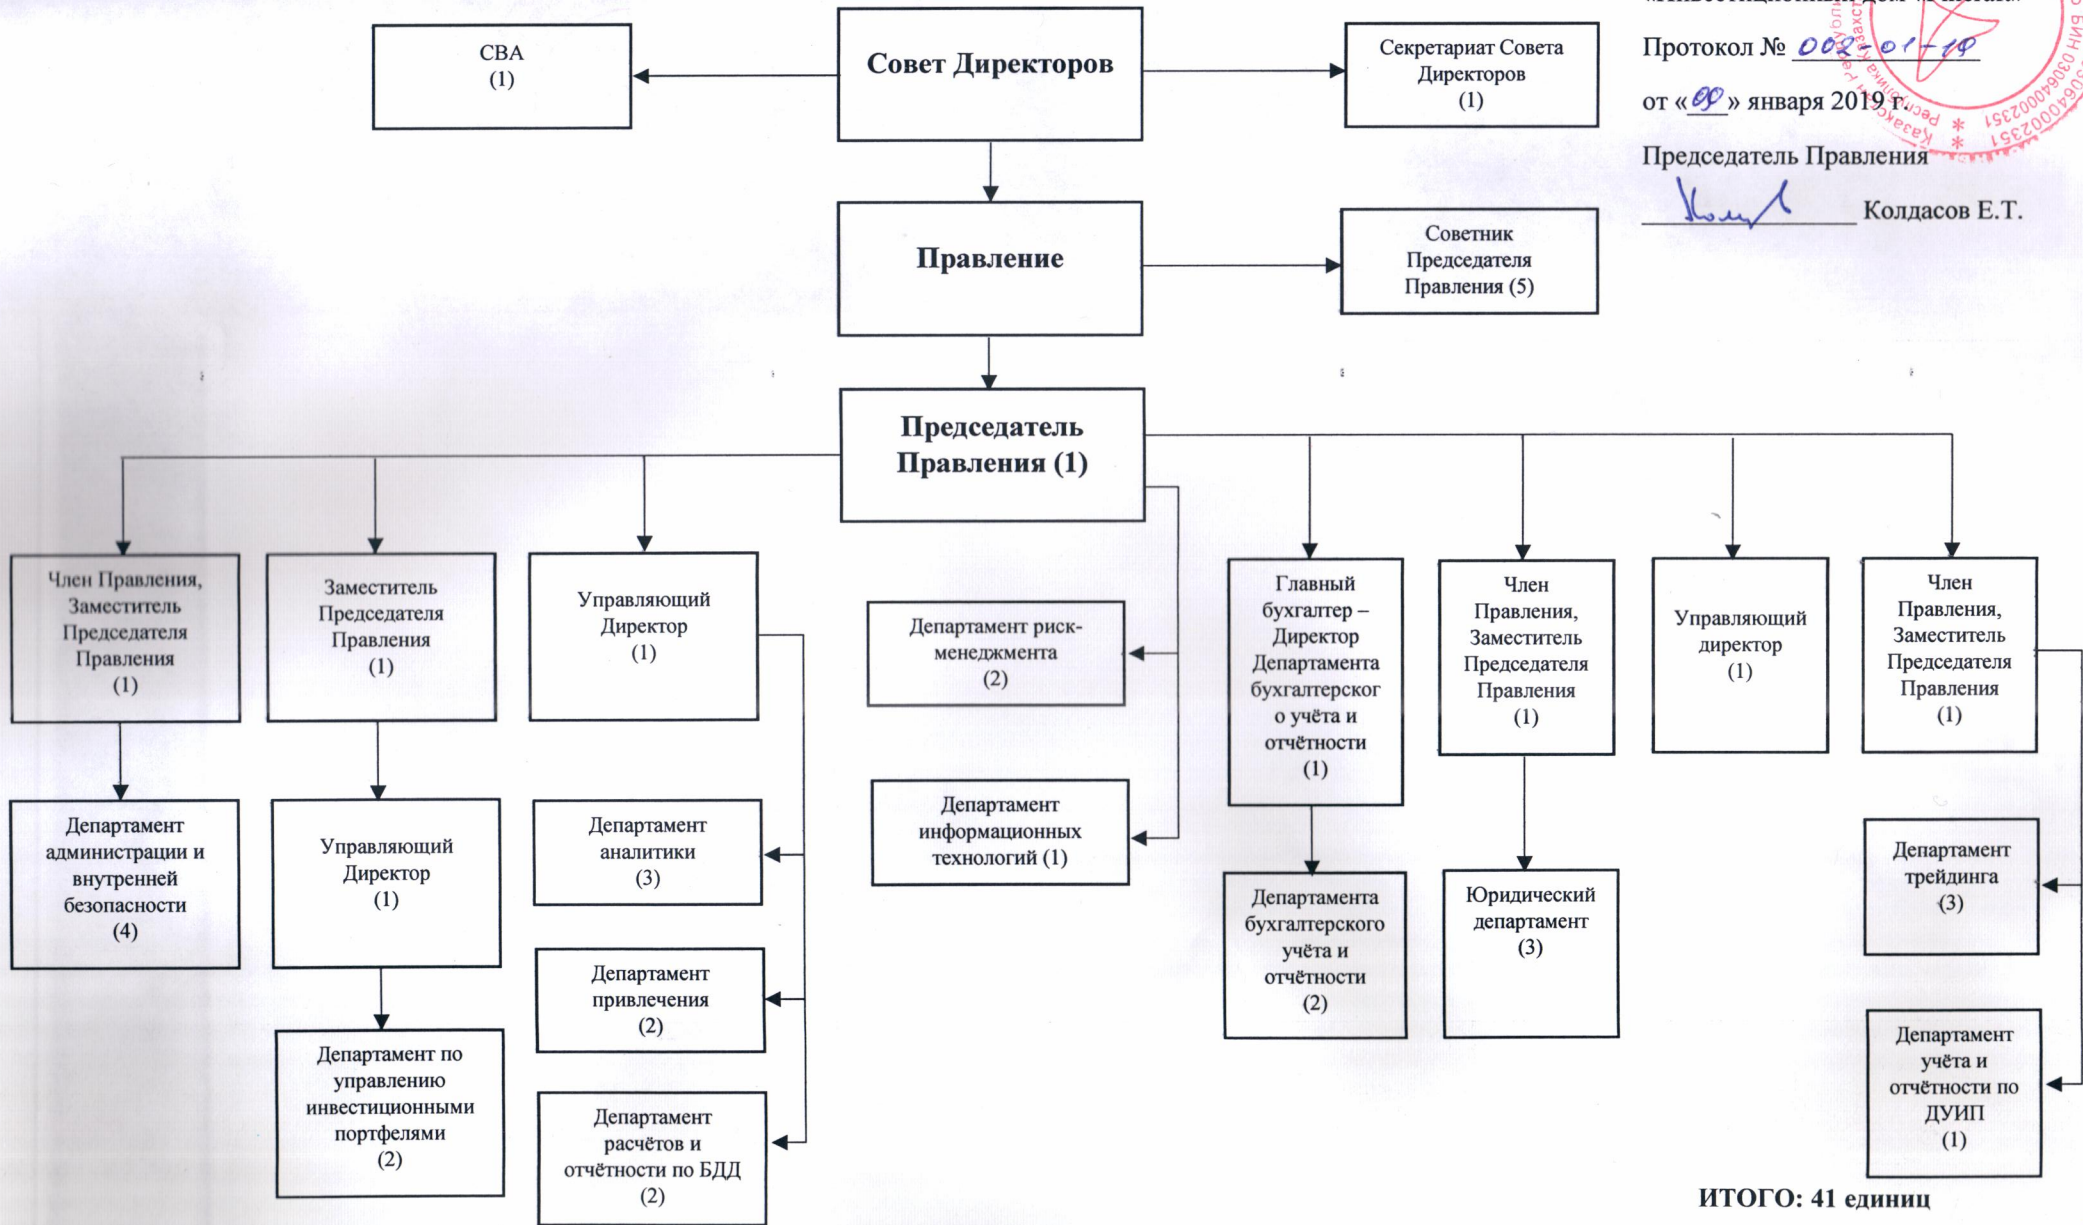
«Инвестиционный дом «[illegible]»

Протокол № 002-01-19

от «09» января 2019 г.

Председатель Правления

Колдасов Е.Т.

СВА
(1)

Совет Директоров

Секретариат Совета Директоров
(1)

Правление

Советник Председателя Правления (5)

Председатель Правления (1)

Член Правления, Заместитель Председателя Правления
(1)

Заместитель Председателя Правления
(1)

Управляющий Директор
(1)

Департамент риск-менеджмента
(2)

Департамент информационных технологий (1)

Главный бухгалтер – Директор Департамента бухгалтерского учёта и отчётности
(1)

Член Правления, Заместитель Председателя Правления
(1)

Управляющий директор
(1)

Член Правления, Заместитель Председателя Правления
(1)

Департамент администрации и внутренней безопасности
(4)

Управляющий Директор
(1)

Департамент по управлению инвестиционными портфелями
(2)

Департамент аналитики
(3)

Департамент привлечения
(2)

Департамент расчётов и отчётности по БДД
(2)

Департамента бухгалтерского учёта и отчётности
(2)

Юридический департамент
(3)

Департамент трейдинга
(3)

Департамент учёта и отчётности по ДУИП
(1)

ИТОГО: 41 единиц

Казахстан Республика * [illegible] 190340002351 *